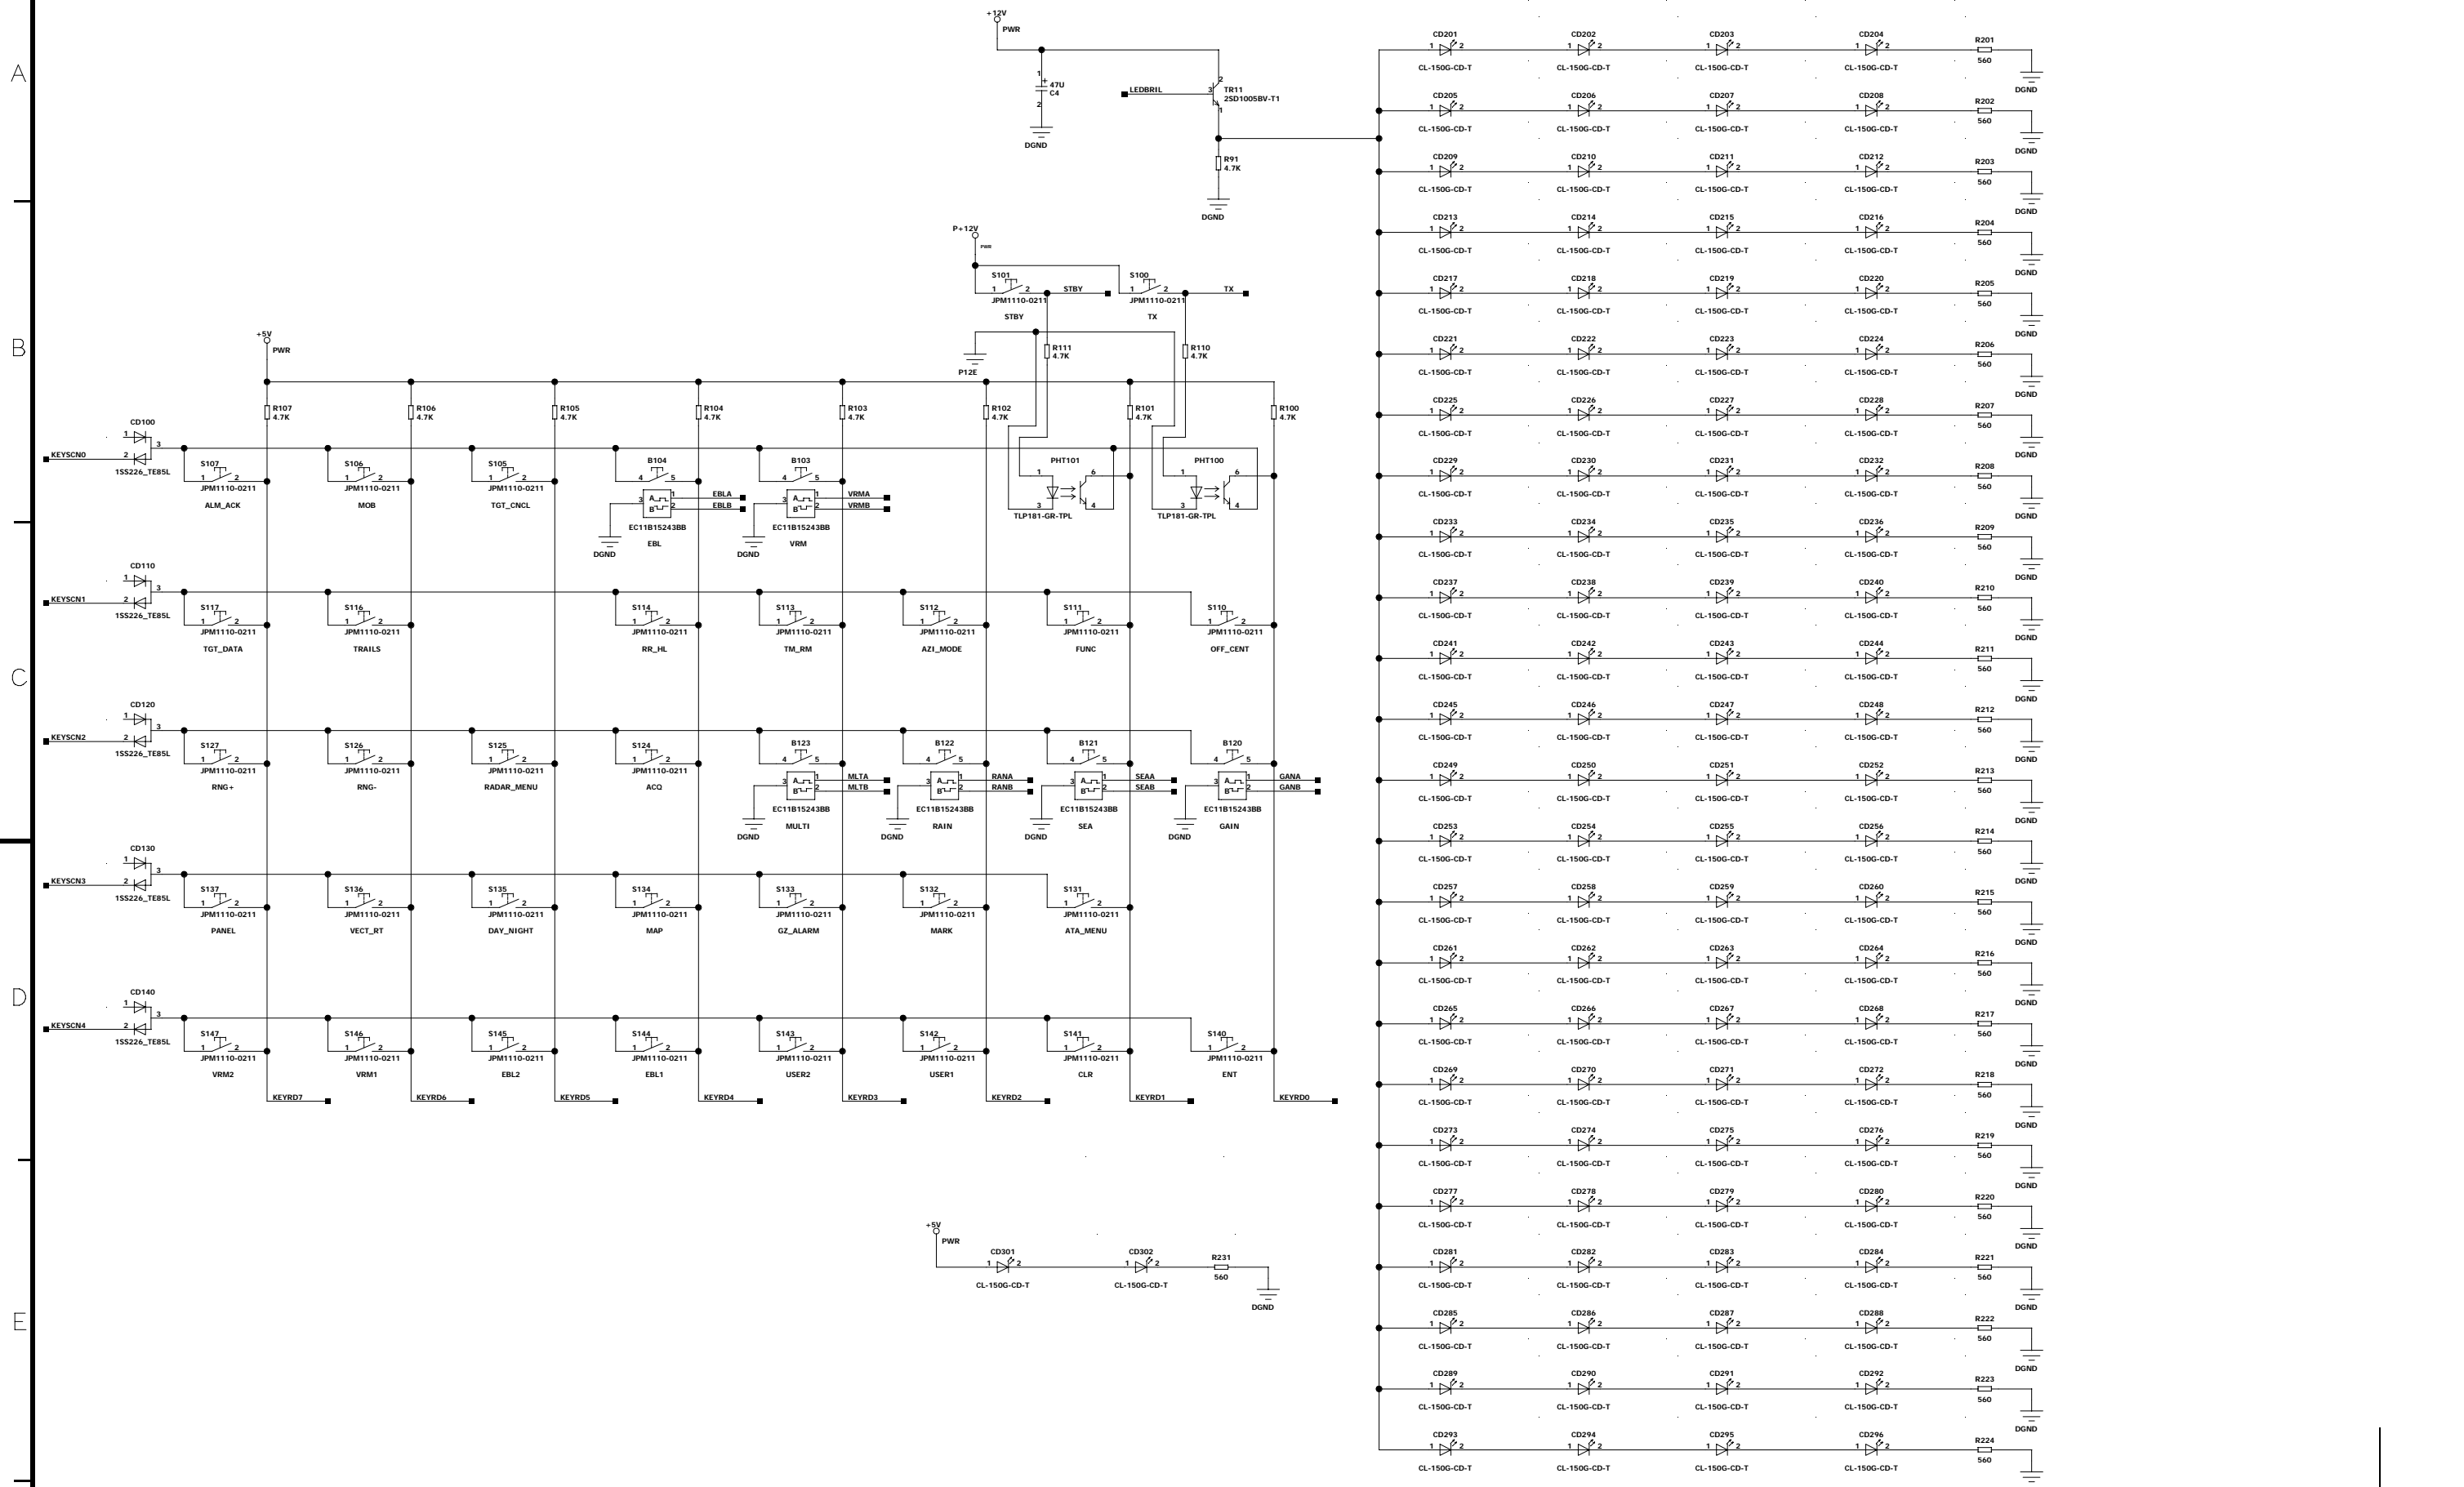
A
B
C
D
E

+12V
PWR
47U
C4
DGND
LEDBRIL
TR11
2SD1005BV-T1
R91
4.7K
DGND

P+12V
PWR
S101
JPM1110-0211
STBY
STBY
S100
JPM1110-0211
TX
TX
P12E
R111
4.7K
R110
4.7K

+5V
PWR
R107 4.7K
R106 4.7K
R105 4.7K
R104 4.7K
R103 4.7K
R102 4.7K
R101 4.7K
R100 4.7K

CD100
1SS226_TE85L
KEYSCN0
S107 JPM1110-0211 ALM_ACK
S106 JPM1110-0211 MOB
S105 JPM1110-0211 TGT_CNCL
B104 EC11B15243BB EBL EBLA EBLB DGND
B103 EC11B15243BB VRM VRMA VRMB DGND
PHT101 TLP181-GR-TPL
PHT100 TLP181-GR-TPL

CD110
1SS226_TE85L
KEYSCN1
S117 JPM1110-0211 TGT_DATA
S116 JPM1110-0211 TRAILS
S114 JPM1110-0211 RR_HL
S113 JPM1110-0211 TM_RM
S112 JPM1110-0211 AZI_MODE
S111 JPM1110-0211 FUNC
S110 JPM1110-0211 OFF_CENT

CD120
1SS226_TE85L
KEYSCN2
S127 JPM1110-0211 RNG+
S126 JPM1110-0211 RNG-
S125 JPM1110-0211 RADAR_MENU
S124 JPM1110-0211 ACQ
B123 EC11B15243BB MULTI MLTA MLTB DGND
B122 EC11B15243BB RAIN RANA RANB DGND
B121 EC11B15243BB SEA SEAA SEAB DGND
B120 EC11B15243BB GAIN GANA GANB DGND

CD130
1SS226_TE85L
KEYSCN3
S137 JPM1110-0211 PANEL
S136 JPM1110-0211 VECT_RT
S135 JPM1110-0211 DAY_NIGHT
S134 JPM1110-0211 MAP
S133 JPM1110-0211 GZ_ALARM
S132 JPM1110-0211 MARK
S131 JPM1110-0211 ATA_MENU

CD140
1SS226_TE85L
KEYSCN4
S147 JPM1110-0211 VRM2
S146 JPM1110-0211 VRM1
S145 JPM1110-0211 EBL2
S144 JPM1110-0211 EBL1
S143 JPM1110-0211 USER2
S142 JPM1110-0211 USER1
S141 JPM1110-0211 CLR
S140 JPM1110-0211 ENT

KEYRD7 KEYRD6 KEYRD5 KEYRD4 KEYRD3 KEYRD2 KEYRD1 KEYRD0

+5V
PWR
CD301 CL-150G-CD-T
CD302 CL-150G-CD-T
R231 560
DGND

CD201 CD202 CD203 CD204 CL-150G-CD-T R201 560 DGND
CD205 CD206 CD207 CD208 CL-150G-CD-T R202 560 DGND
CD209 CD210 CD211 CD212 CL-150G-CD-T R203 560 DGND
CD213 CD214 CD215 CD216 CL-150G-CD-T R204 560 DGND
CD217 CD218 CD219 CD220 CL-150G-CD-T R205 560 DGND
CD221 CD222 CD223 CD224 CL-150G-CD-T R206 560 DGND
CD225 CD226 CD227 CD228 CL-150G-CD-T R207 560 DGND
CD229 CD230 CD231 CD232 CL-150G-CD-T R208 560 DGND
CD233 CD234 CD235 CD236 CL-150G-CD-T R209 560 DGND
CD237 CD238 CD239 CD240 CL-150G-CD-T R210 560 DGND
CD241 CD242 CD243 CD244 CL-150G-CD-T R211 560 DGND
CD245 CD246 CD247 CD248 CL-150G-CD-T R212 560 DGND
CD249 CD250 CD251 CD252 CL-150G-CD-T R213 560 DGND
CD253 CD254 CD255 CD256 CL-150G-CD-T R214 560 DGND
CD257 CD258 CD259 CD260 CL-150G-CD-T R215 560 DGND
CD261 CD262 CD263 CD264 CL-150G-CD-T R216 560 DGND
CD265 CD266 CD267 CD268 CL-150G-CD-T R217 560 DGND
CD269 CD270 CD271 CD272 CL-150G-CD-T R218 560 DGND
CD273 CD274 CD275 CD276 CL-150G-CD-T R219 560 DGND
CD277 CD278 CD279 CD280 CL-150G-CD-T R220 560 DGND
CD281 CD282 CD283 CD284 CL-150G-CD-T R221 560 DGND
CD285 CD286 CD287 CD288 CL-150G-CD-T R222 560 DGND
CD289 CD290 CD291 CD292 CL-150G-CD-T R223 560 DGND
CD293 CD294 CD295 CD296 CL-150G-CD-T R224 560